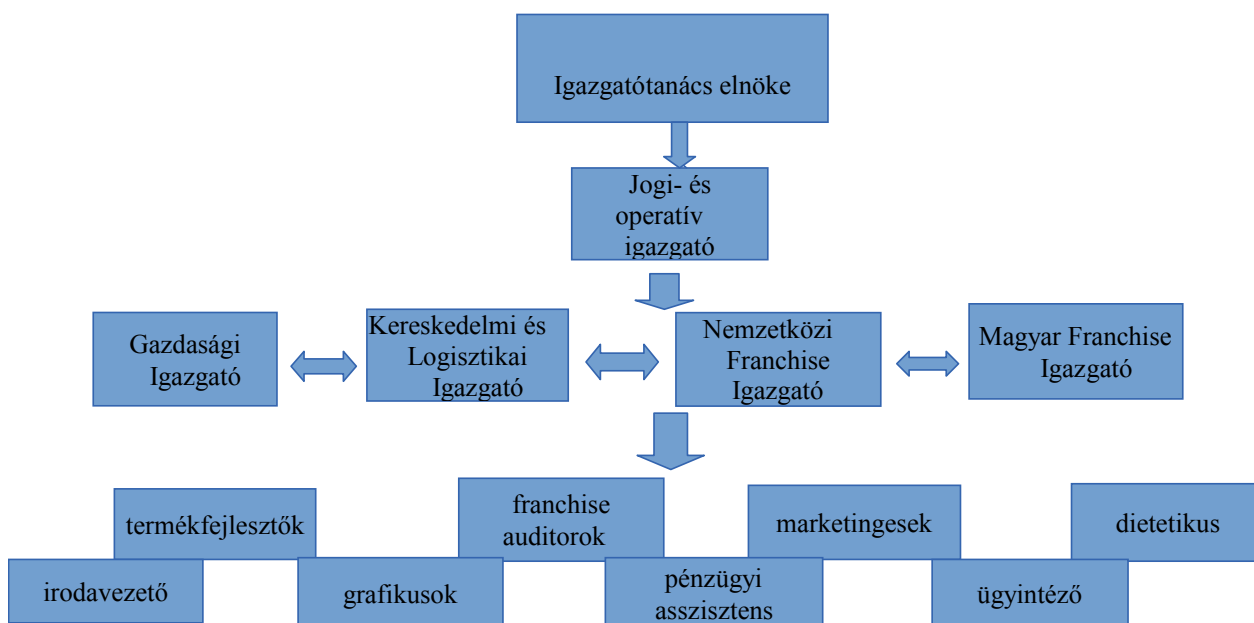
Igazgatótanács elnöke

Jogi- és operatív igazgató

Gazdasági Igazgató

Kereskedelmi és Logisztikai Igazgató

Nemzetközi Franchise Igazgató

Magyar Franchise Igazgató

termékfejlesztők

franchise auditorok

marketingesek

dietetikus

irodavezető

grafikusok

pénzügyi asszisztens

ügyintéző